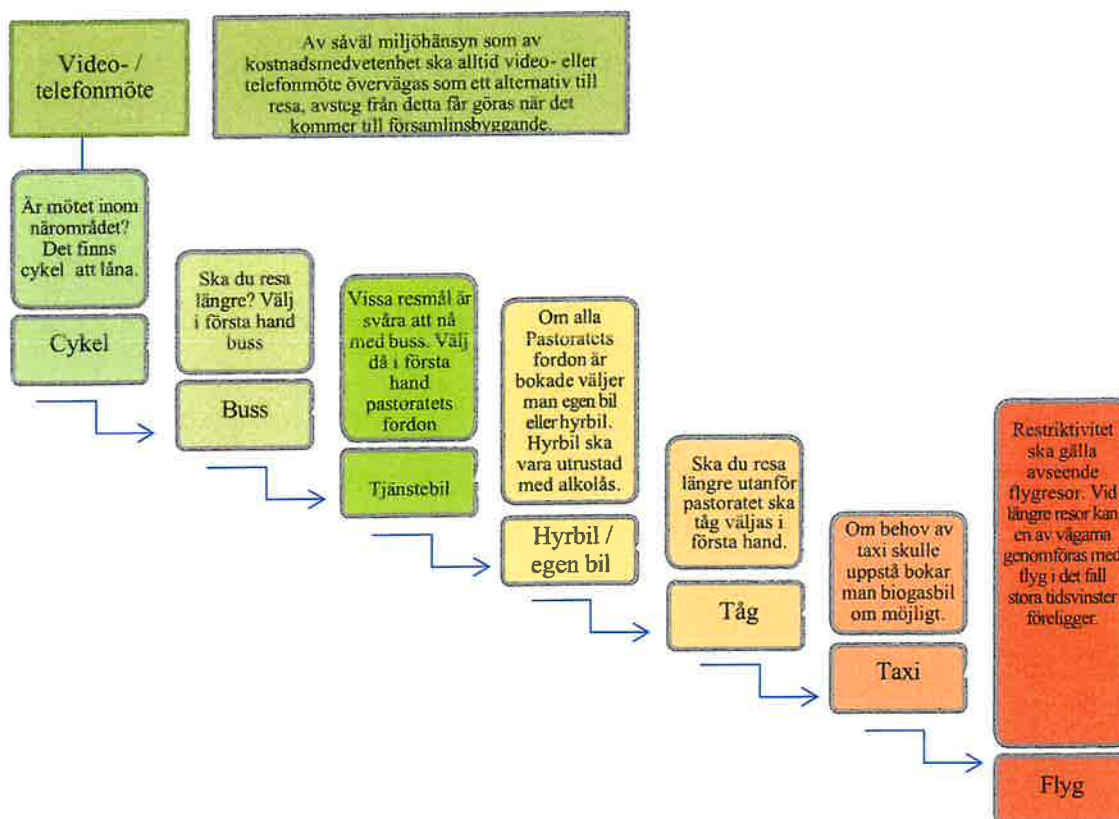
Video- / telefonmöte

Av såväl miljöhänsyn som av kostnadsmedvetenhet ska alltid video- eller telefonmöte övervägas som ett alternativ till resa, avsteg från detta får göras när det kommer till församlinsbyggande.

Är mötet inom närområdet? Det finns cykel att låna.

Cykel

Ska du resa längre? Välj i första hand buss

Buss

Vissa resmål är svåra att nå med buss. Välj då i första hand pastoratets fordon

Tjänstebil

Om alla Pastoratets fordon är bokade väljer man egen bil eller hyrbil. Hyrbil ska vara utrustad med alkolås.

Hyrbil / egen bil

Ska du resa längre utanför pastoratet ska tåg väljas i första hand.

Tåg

Om behov av taxi skulle uppstå bokar man biogasbil om möjligt.

Taxi

Restriktivitet ska gälla avseende flygresor. Vid längre resor kan en av vägarna genomföras med flyg i det fall stora tidsvinster föreligger.

Flyg